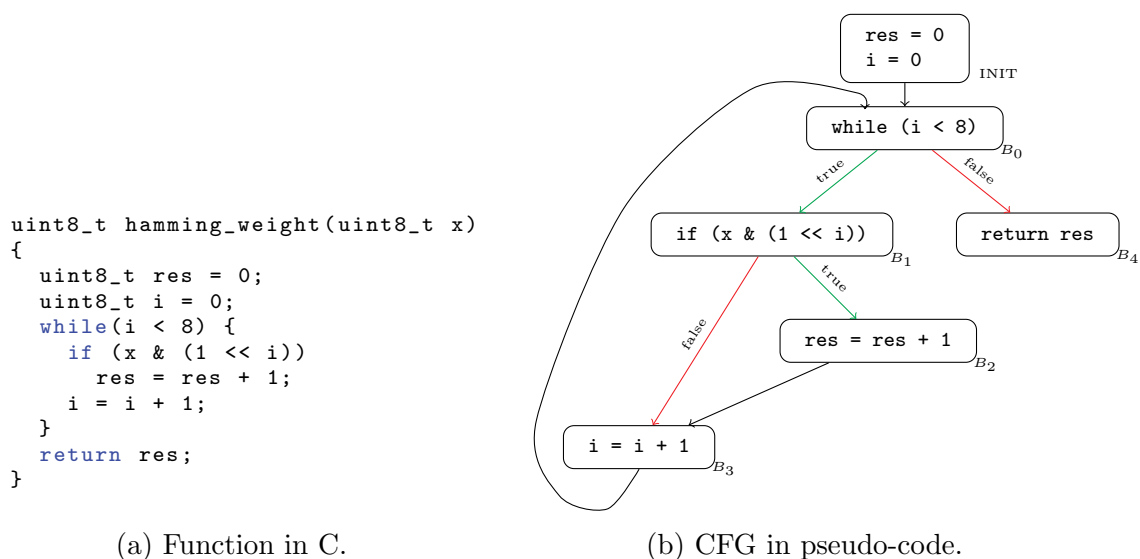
uint8_t hamming_weight(uint8_t x)
{
  uint8_t res = 0;
  uint8_t i = 0;
  while(i < 8) {
    if (x & (1 << i))
      res = res + 1;
    i = i + 1;
  }
  return res;
}

(a) Function in C.

res = 0
i = 0
INIT

while (i < 8)
$B_0$

true

false

if (x & (1 << i))
$B_1$

return res
$B_4$

true

res = res + 1
$B_2$

false

i = i + 1
$B_3$

(b) CFG in pseudo-code.